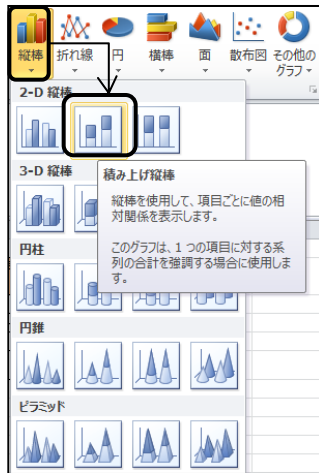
縦棒 折れ線 円 横棒 面 散布図 その他の グラフ

2-D 縦棒

3-D 縦棒

積み上げ縦棒

縦棒を使用して、項目ごとに値の相対関係を表示します。

このグラフは、1 つの項目に対する系列の合計を強調する場合に使用します。

円柱

円錐

ピラミッド